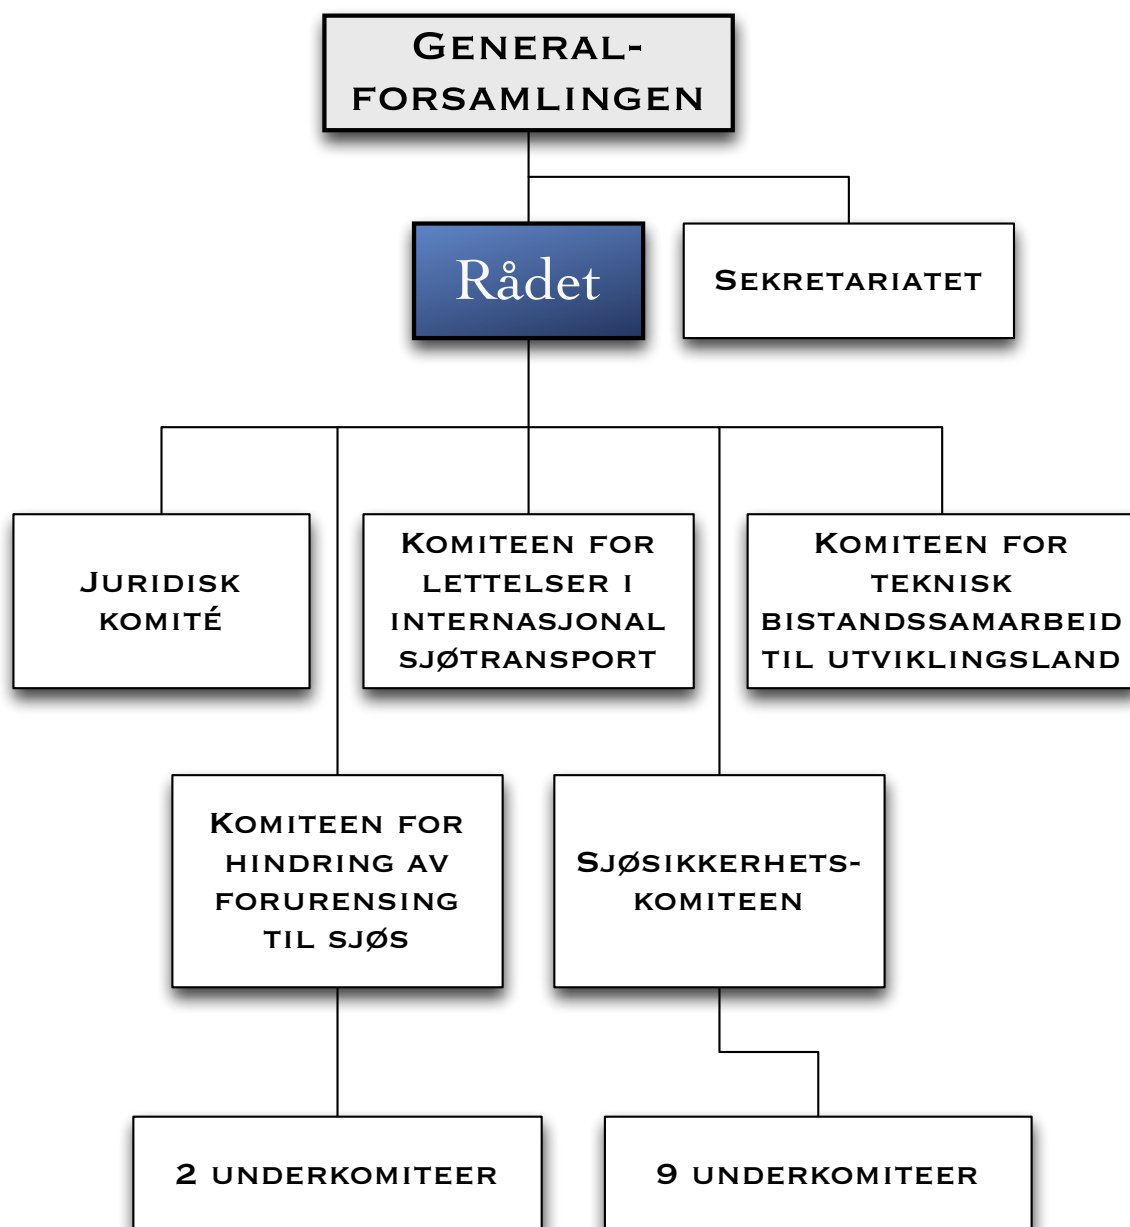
Generalforsamlingen

Rådet

Sekretariatet

Juridisk komité

Komiteen for lettelser i internasjonal sjøtransport

Komiteen for teknisk bistandssamarbeid til utviklingsland

Komiteen for hindring av forurensing til sjøs

Sjøsikkerhetskomiteen

2 underkomiteer

9 underkomiteer